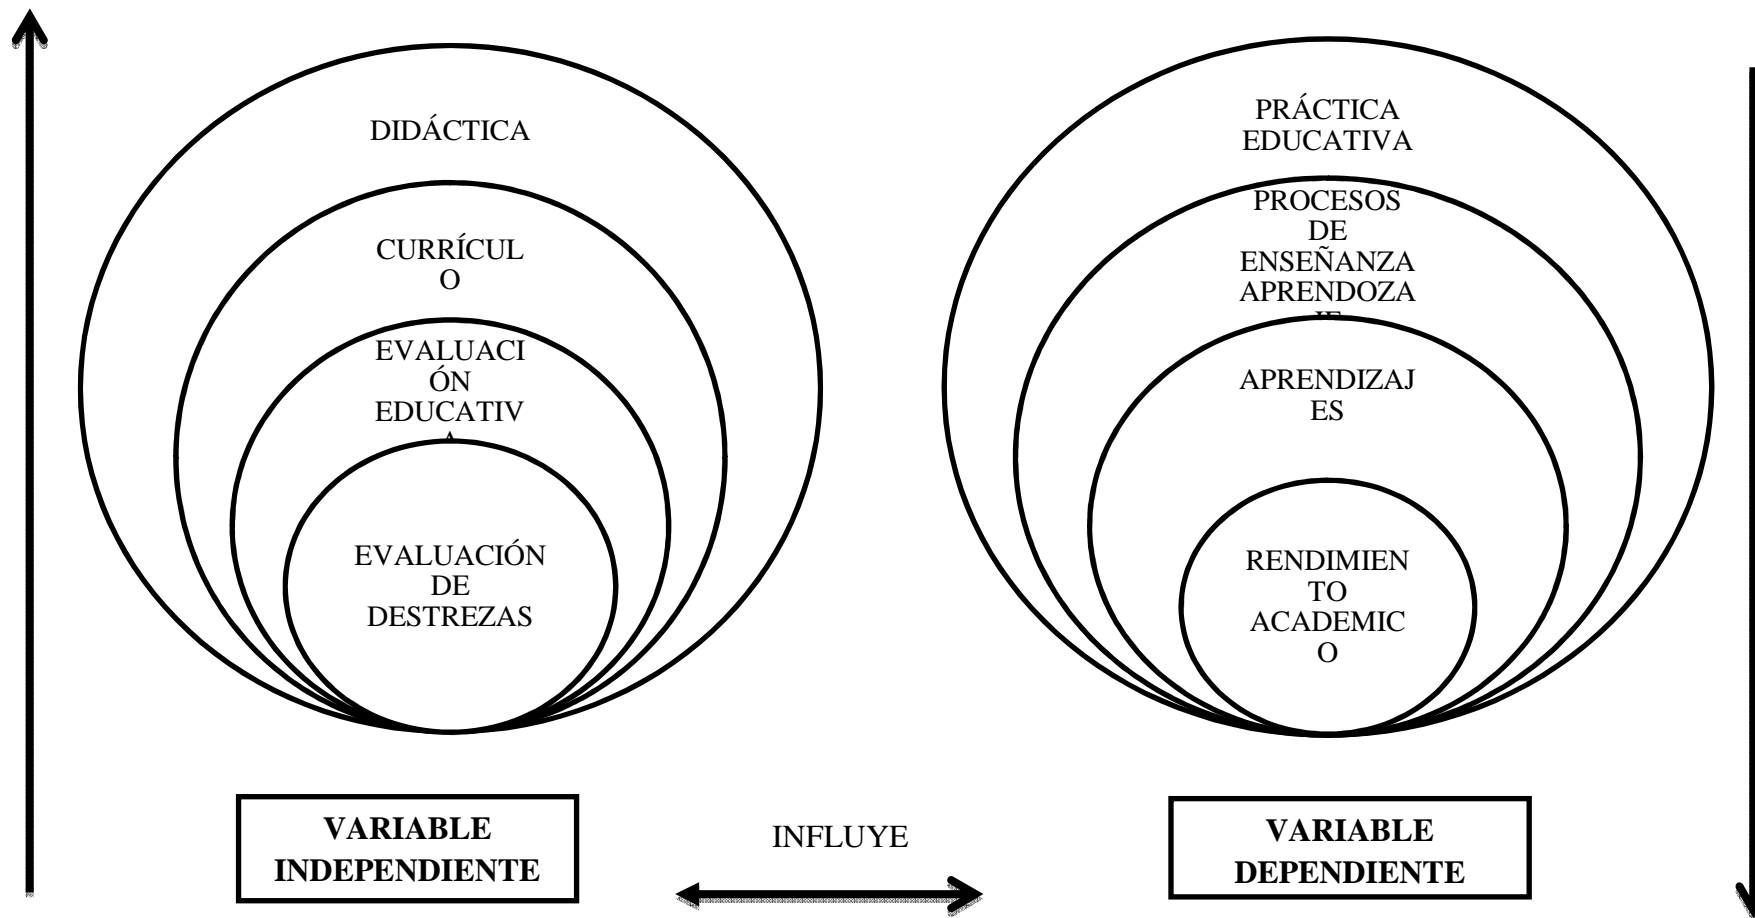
DIDÁCTICA

CURRÍCUL O

EVALUACI ÓN EDUCATIV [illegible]

EVALUACIÓN DE DESTREZAS

PRÁCTICA EDUCATIVA

PROCESOS DE ENSEÑANZA APRENDOZA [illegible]

APRENDIZAJ ES

RENDIMIEN TO ACADEMIC O

VARIABLE INDEPENDIENTE

INFLUYE

VARIABLE DEPENDIENTE